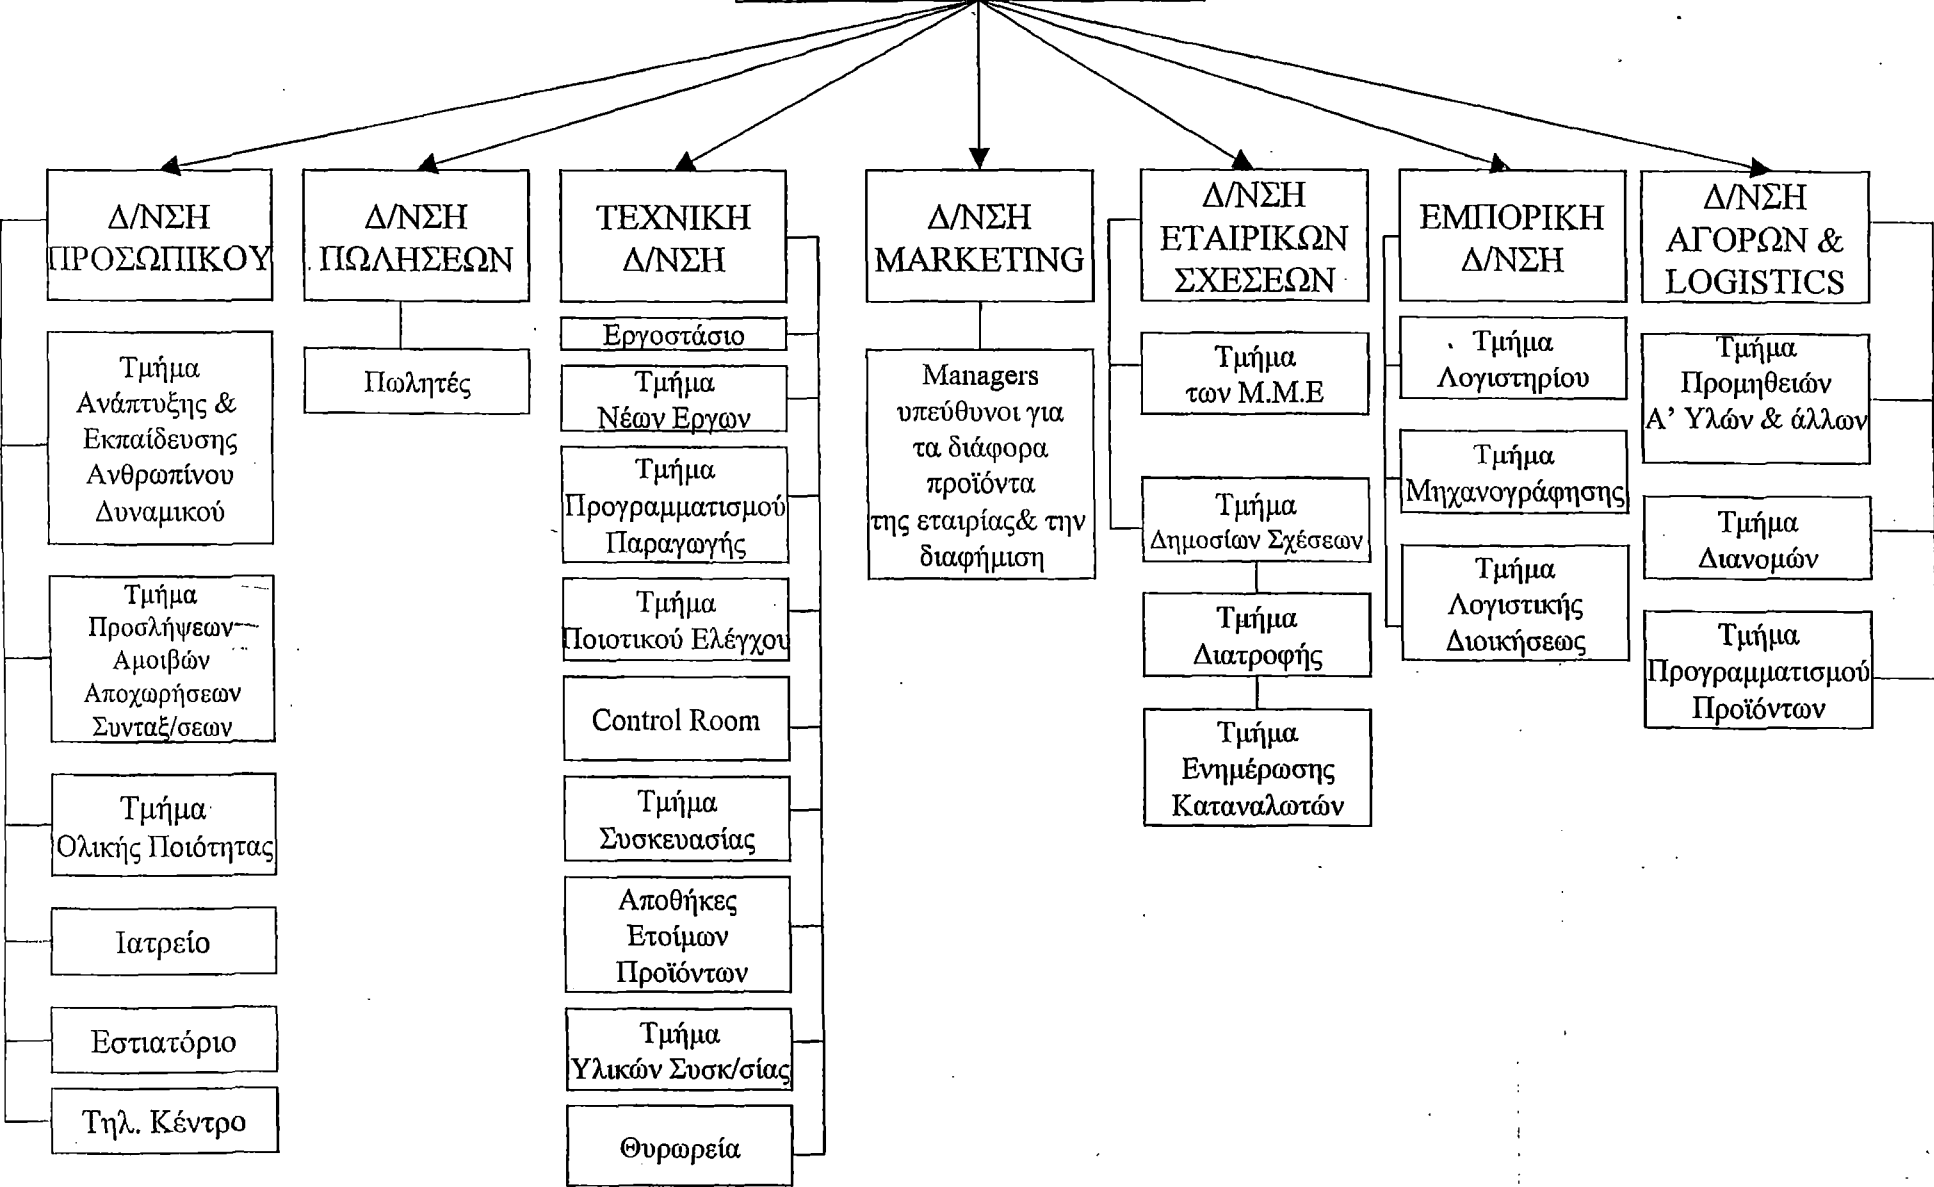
Δ/ΝΣΗ ΠΡΟΣΩΠΙΚΟΥ

Τμήμα Ανάπτυξης & Εκπαίδευσης Ανθρωπίνου Δυναμικού

Τμήμα Προσλήψεων Αμοιβών Αποχωρήσεων Συνταξ/σεων

Τμήμα Ολικής Ποιότητας

Ιατρείο

Εστιατόριο

Τηλ. Κέντρο

Δ/ΝΣΗ ΠΩΛΗΣΕΩΝ

Πωλητές

ΤΕΧΝΙΚΗ Δ/ΝΣΗ

Εργοστάσιο

Τμήμα Νέων Εργων

Τμήμα Προγραμματισμού Παραγωγής

Τμήμα Ποιοτικού Ελέγχου

Control Room

Τμήμα Συσκευασίας

Αποθήκες Ετοίμων Προϊόντων

Τμήμα Υλικών Συσκ/σίας

Θυρωρεία

Δ/ΝΣΗ MARKETING

Managers υπεύθυνοι για τα διάφορα προϊόντα της εταιρίας& την διαφήμιση

Δ/ΝΣΗ ΕΤΑΙΡΙΚΩΝ ΣΧΕΣΕΩΝ

Τμήμα των Μ.Μ.Ε

Τμήμα Δημοσίων Σχέσεων

Τμήμα Διατροφής

Τμήμα Ενημέρωσης Καταναλωτών

ΕΜΠΟΡΙΚΗ Δ/ΝΣΗ

Τμήμα Λογιστηρίου

Τμήμα Μηχανογράφησης

Τμήμα Λογιστικής Διοικήσεως

Δ/ΝΣΗ ΑΓΟΡΩΝ & LOGISTICS

Τμήμα Προμηθειών Α' Υλών & άλλων

Τμήμα Διανομών

Τμήμα Προγραμματισμού Προϊόντων